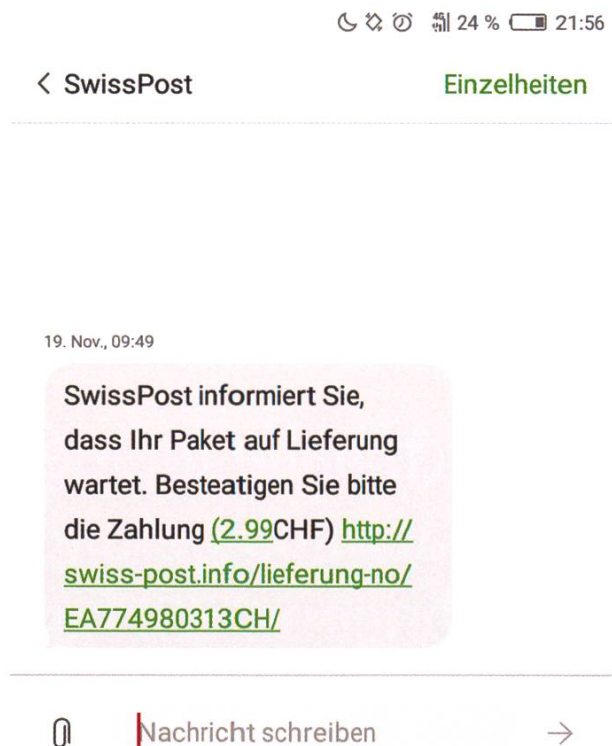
24 % 21:56

< SwissPost Einzelheiten

19. Nov., 09:49

SwissPost informiert Sie, dass Ihr Paket auf Lieferung wartet. Besteatigen Sie bitte die Zahlung (2.99CHF) http://swiss-post.info/lieferung-no/EA774980313CH/

Nachricht schreiben